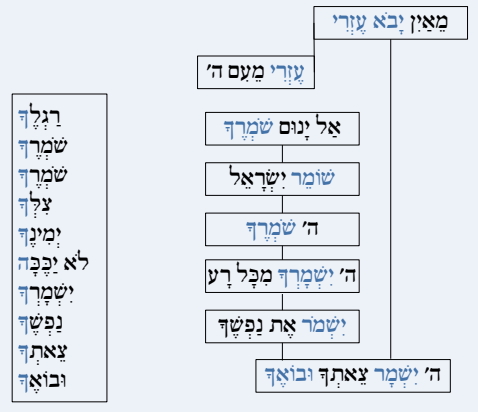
מֵאַיִן יָבֹא עֶזְרִי

עֶזְרִי מֵעִם ה'

אַל יָנוּם שֹׁמְרֶךָ

שׁוֹמֵר יִשְׂרָאֵל

ה' שֹׁמְרֶךָ

ה' יִשְׁמָרְךָ מִכָּל רָע

יִשְׁמֹר אֶת נַפְשֶׁךָ

ה' יִשְׁמָר צֵאתְךָ וּבוֹאֶךָ

רַגְלֶךָ
שֹׁמְרֶךָ
שֹׁמְרֶךָ
צִלְּךָ
יְמִינֶךָ
לֹא יַכֶּכָּה
יִשְׁמָרְךָ
נַפְשֶׁךָ
צֵאתְךָ
וּבוֹאֶךָ